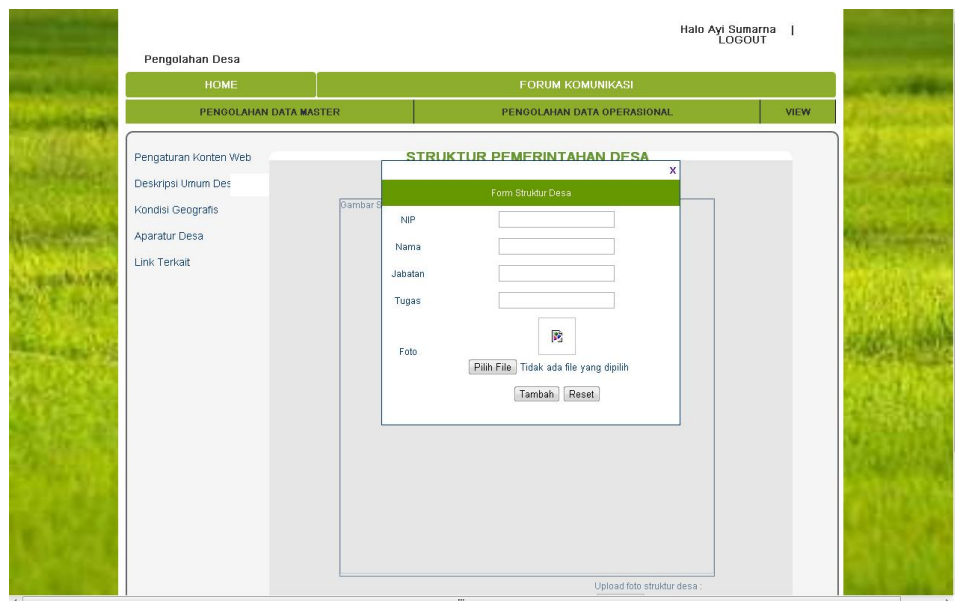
Halo Ayi Sumarna |
LOGOUT

Pengolahan Desa

HOME
FORUM KOMUNIKASI

PENGOLAHAN DATA MASTER
PENGOLAHAN DATA OPERASIONAL
VIEW

Pengaturan Konten Web
Deskripsi Umum Des
Kondisi Geografis
Aparatur Desa
Link Terkait

STRUKTUR PEMERINTAHAN DESA

Gambar S

x

Form Struktur Desa

NIP
Nama
Jabatan
Tugas
Foto

Pilih File Tidak ada file yang dipilih

Tambah Reset

Upload foto struktur desa :